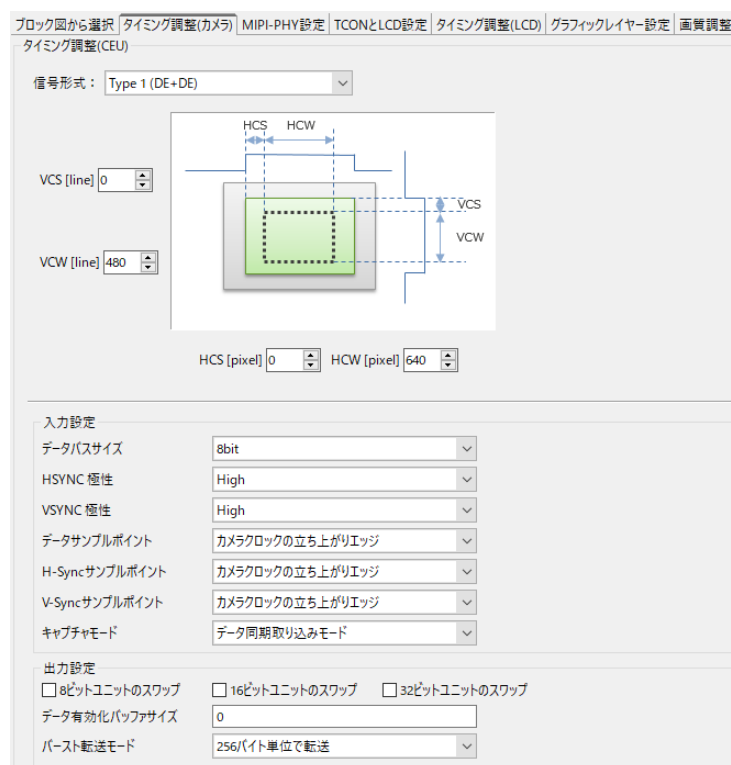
ブロック図から選択 | タイミング調整(カメラ) | MIPI-PHY設定 | TCONとLCD設定 | タイミング調整(LCD) | グラフィックレイヤー設定 | 画質調整

タイミング調整(CEU)

信号形式: Type 1 (DE+DE)

HCS HCW

VCS [line] 0

VCS

VCW

VCW [line] 480

HCS [pixel] 0 HCW [pixel] 640

入力設定

| | |
|---|---|
| データバスサイズ | 8bit |
| HSYNC 極性 | High |
| VSYNC 極性 | High |
| データサンプルポイント | カメラクロックの立ち上がりエッジ |
| H-Syncサンプルポイント | カメラクロックの立ち上がりエッジ |
| V-Syncサンプルポイント | カメラクロックの立ち上がりエッジ |
| キャプチャモード | データ同期取り込みモード |

出力設定

8ビットユニットのスワップ 16ビットユニットのスワップ 32ビットユニットのスワップ

| | |
|---|---|
| データ有効化バッファサイズ | 0 |
| バースト転送モード | 256バイト単位で転送 |